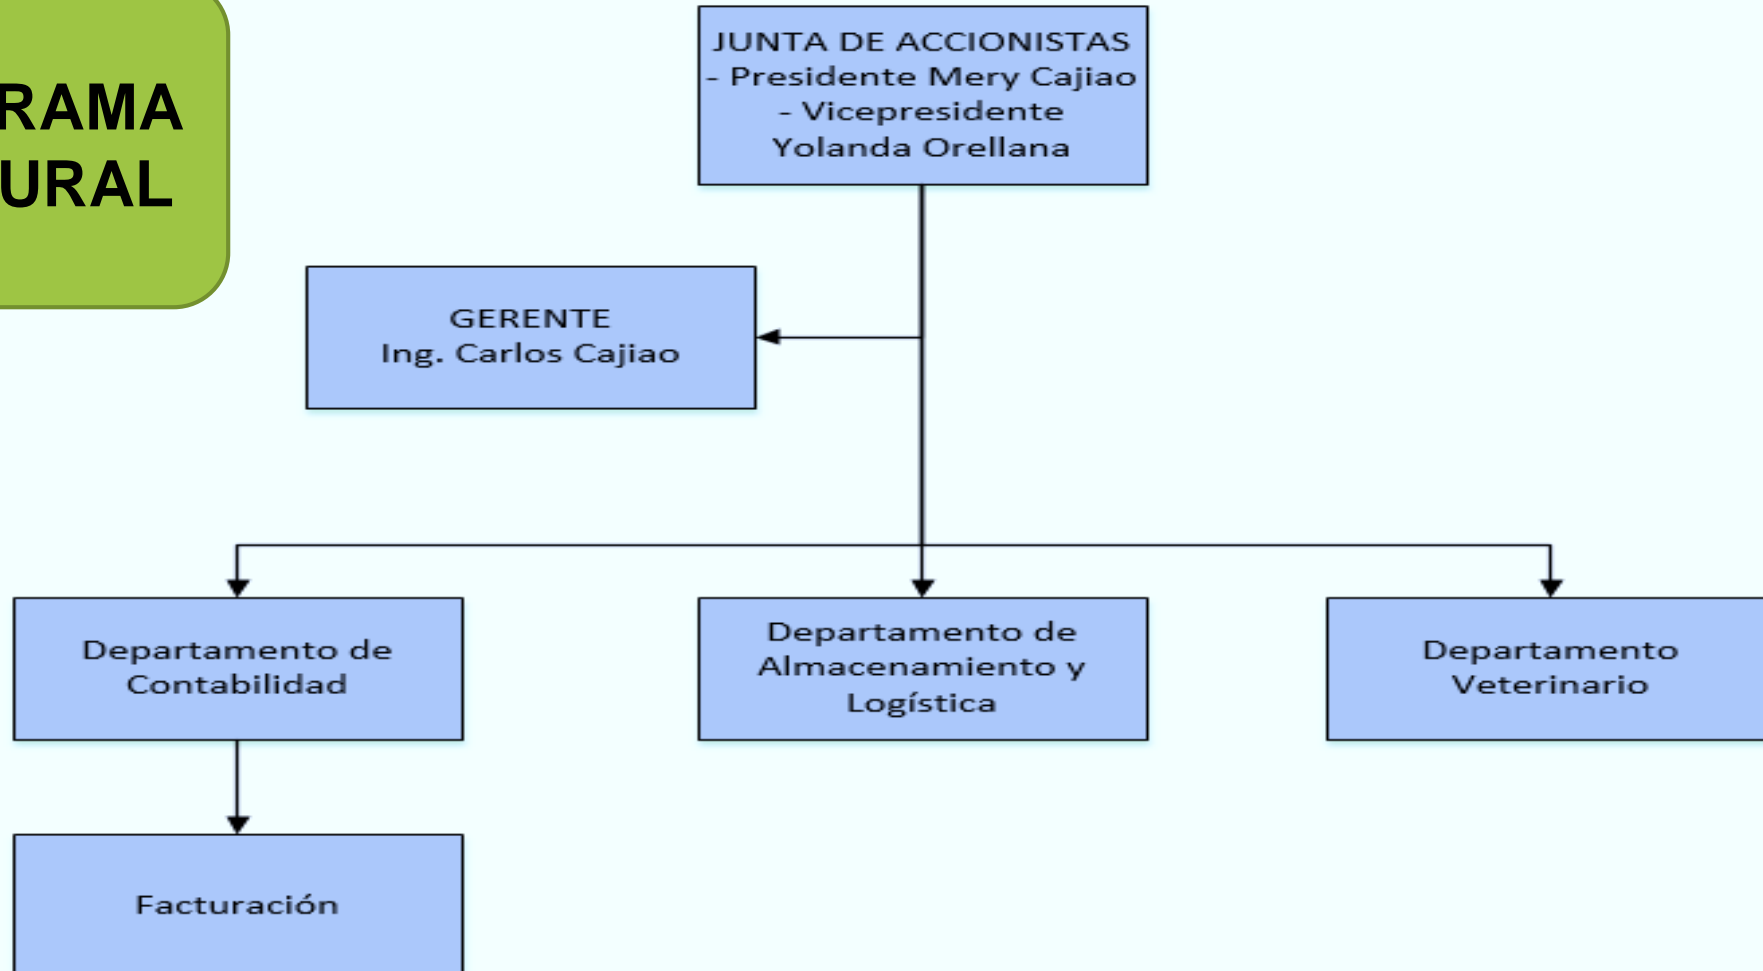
RAMA
URAL

JUNTA DE ACCIONISTAS
- Presidente Mery Cajiao
- Vicepresidente
Yolanda Orellana

GERENTE
Ing. Carlos Cajiao

Departamento de Contabilidad

Departamento de Almacenamiento y Logística

Departamento Veterinario

Facturación